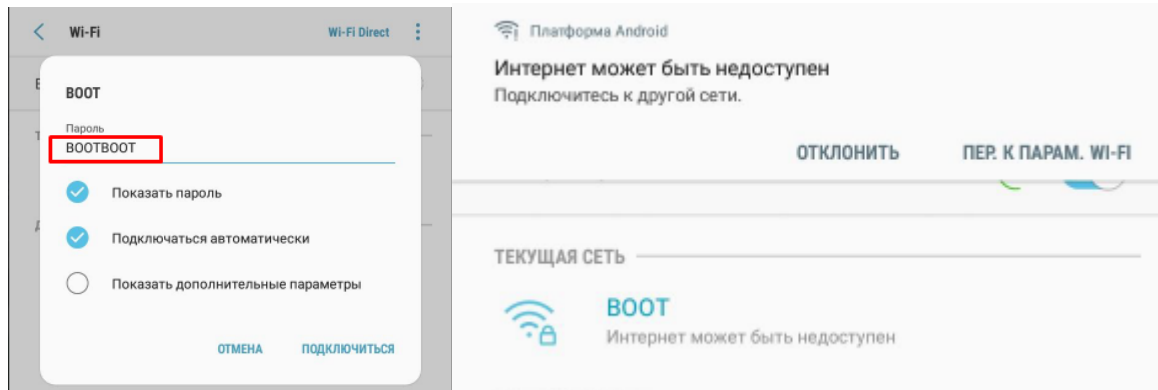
Wi-Fi

Wi-Fi Direct

BOOT

Пароль

BOOTBOOT

Показать пароль

Подключаться автоматически

Показать дополнительные параметры

ОТМЕНА

ПОДКЛЮЧИТЬСЯ

Платформа Android

Интернет может быть недоступен

Подключитесь к другой сети.

ОТКЛОНИТЬ

ПЕР. К ПАРАМ. WI-FI

ТЕКУЩАЯ СЕТЬ

BOOT

Интернет может быть недоступен